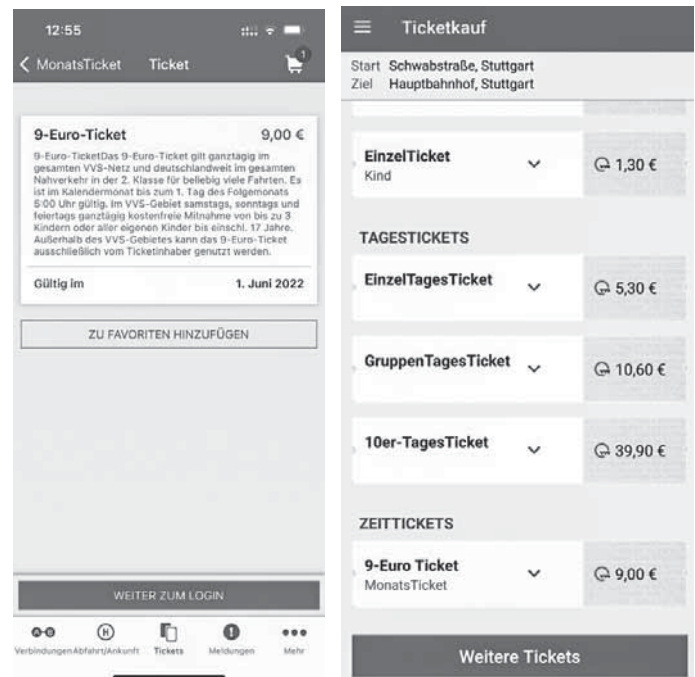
12:55

MonatsTicket Ticket

1

9-Euro-Ticket 9,00 €

9-Euro-TicketDas 9-Euro-Ticket gilt ganztägig im gesamten VVS-Netz und deutschlandweit im gesamten Nahverkehr in der 2. Klasse für beliebig viele Fahrten. Es ist im Kalendermonat bis zum 1. Tag des Folgemonats 5:00 Uhr gültig. Im VVS-Gebiet samstags, sonntags und feiertags ganztägig kostenfreie Mitnahme von bis zu 3 Kindern oder aller eigenen Kinder bis einschl. 17 Jahre. Außerhalb des VVS-Gebietes kann das 9-Euro-Ticket ausschließlich vom Ticketinhaber genutzt werden.

Gültig im 1. Juni 2022

ZU FAVORITEN HINZUFÜGEN

WEITER ZUM LOGIN

Verbindungen Abfahrt/Ankunft Tickets Meldungen Mehr

Ticketkauf

Start Schwabstraße, Stuttgart
Ziel Hauptbahnhof, Stuttgart

EinzelTicket
Kind
1,30 €

TAGESTICKETS

EinzelTagesTicket 5,30 €

GruppenTagesTicket 10,60 €

10er-TagesTicket 39,90 €

ZEITTICKETS

9-Euro Ticket
MonatsTicket
9,00 €

Weitere Tickets